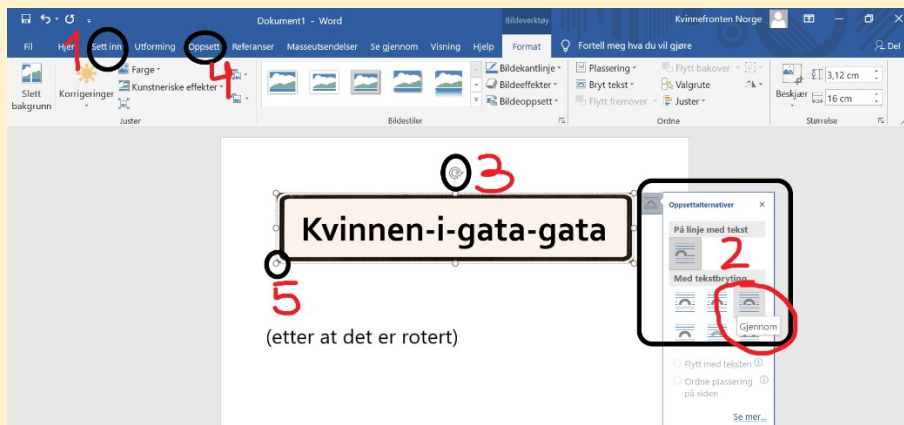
Dokument1 - Word

Bildeverktøy

Kvinnefronten Norge

Fil

Hjem

Sett inn

Utforming

Oppsett

Referanser

Masseutsendelser

Se gjennom

Visning

Hjelp

Format

Fortell meg hva du vil gjøre

Del

1

4

Slett bakgrunn

Korrigeringer

Farge

Kunstneriske effekter

Juster

Bildekantlinje

Bildeeffekter

Bildeoppsett

Bildestiler

Plassering

Bryt tekst

Flytt fremover

Flytt bakover

Valgrute

Juster

Ordne

Beskjær

3,12 cm

16 cm

Størrelse

3

Kvinnen-i-gata-gata

5

(etter at det er rotert)

Oppsettalternativer

På linje med tekst

2

Med tekstbryting

Gjennom

Flytt med teksten

Ordne plassering på siden

Se mer...